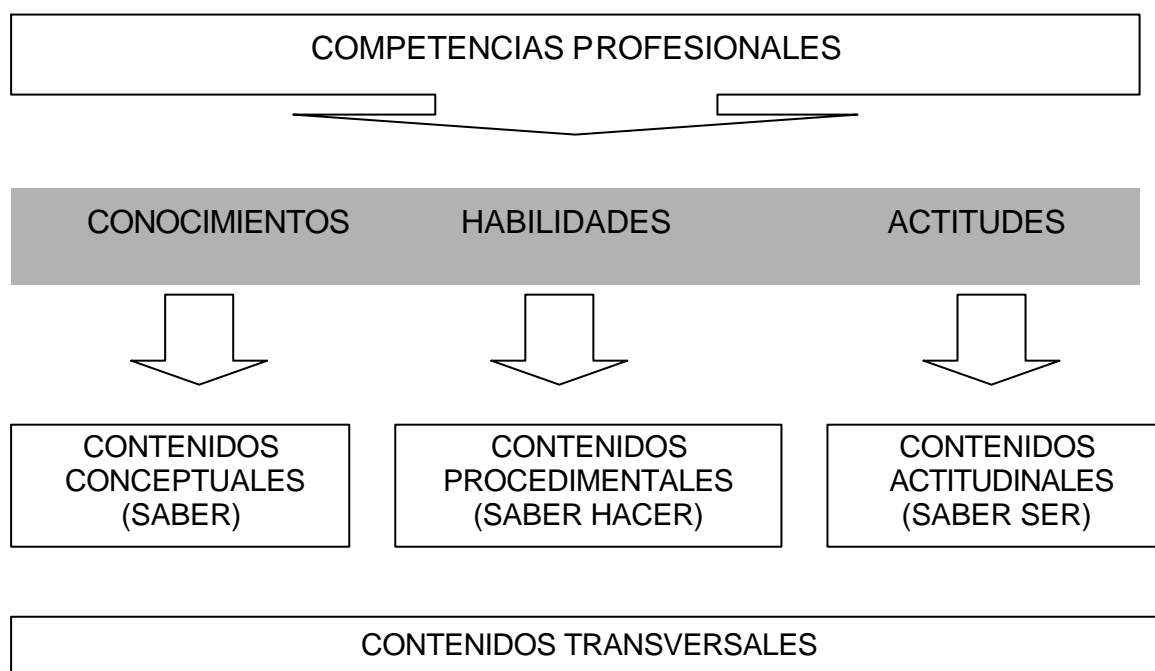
COMPETENCIAS PROFESIONALES

CONOCIMIENTOS HABILIDADES ACTITUDES

CONTENIDOS CONCEPTUALES (SABER)

CONTENIDOS PROCEDIMENTALES (SABER HACER)

CONTENIDOS ACTITUDINALES (SABER SER)

CONTENIDOS TRANSVERSALES